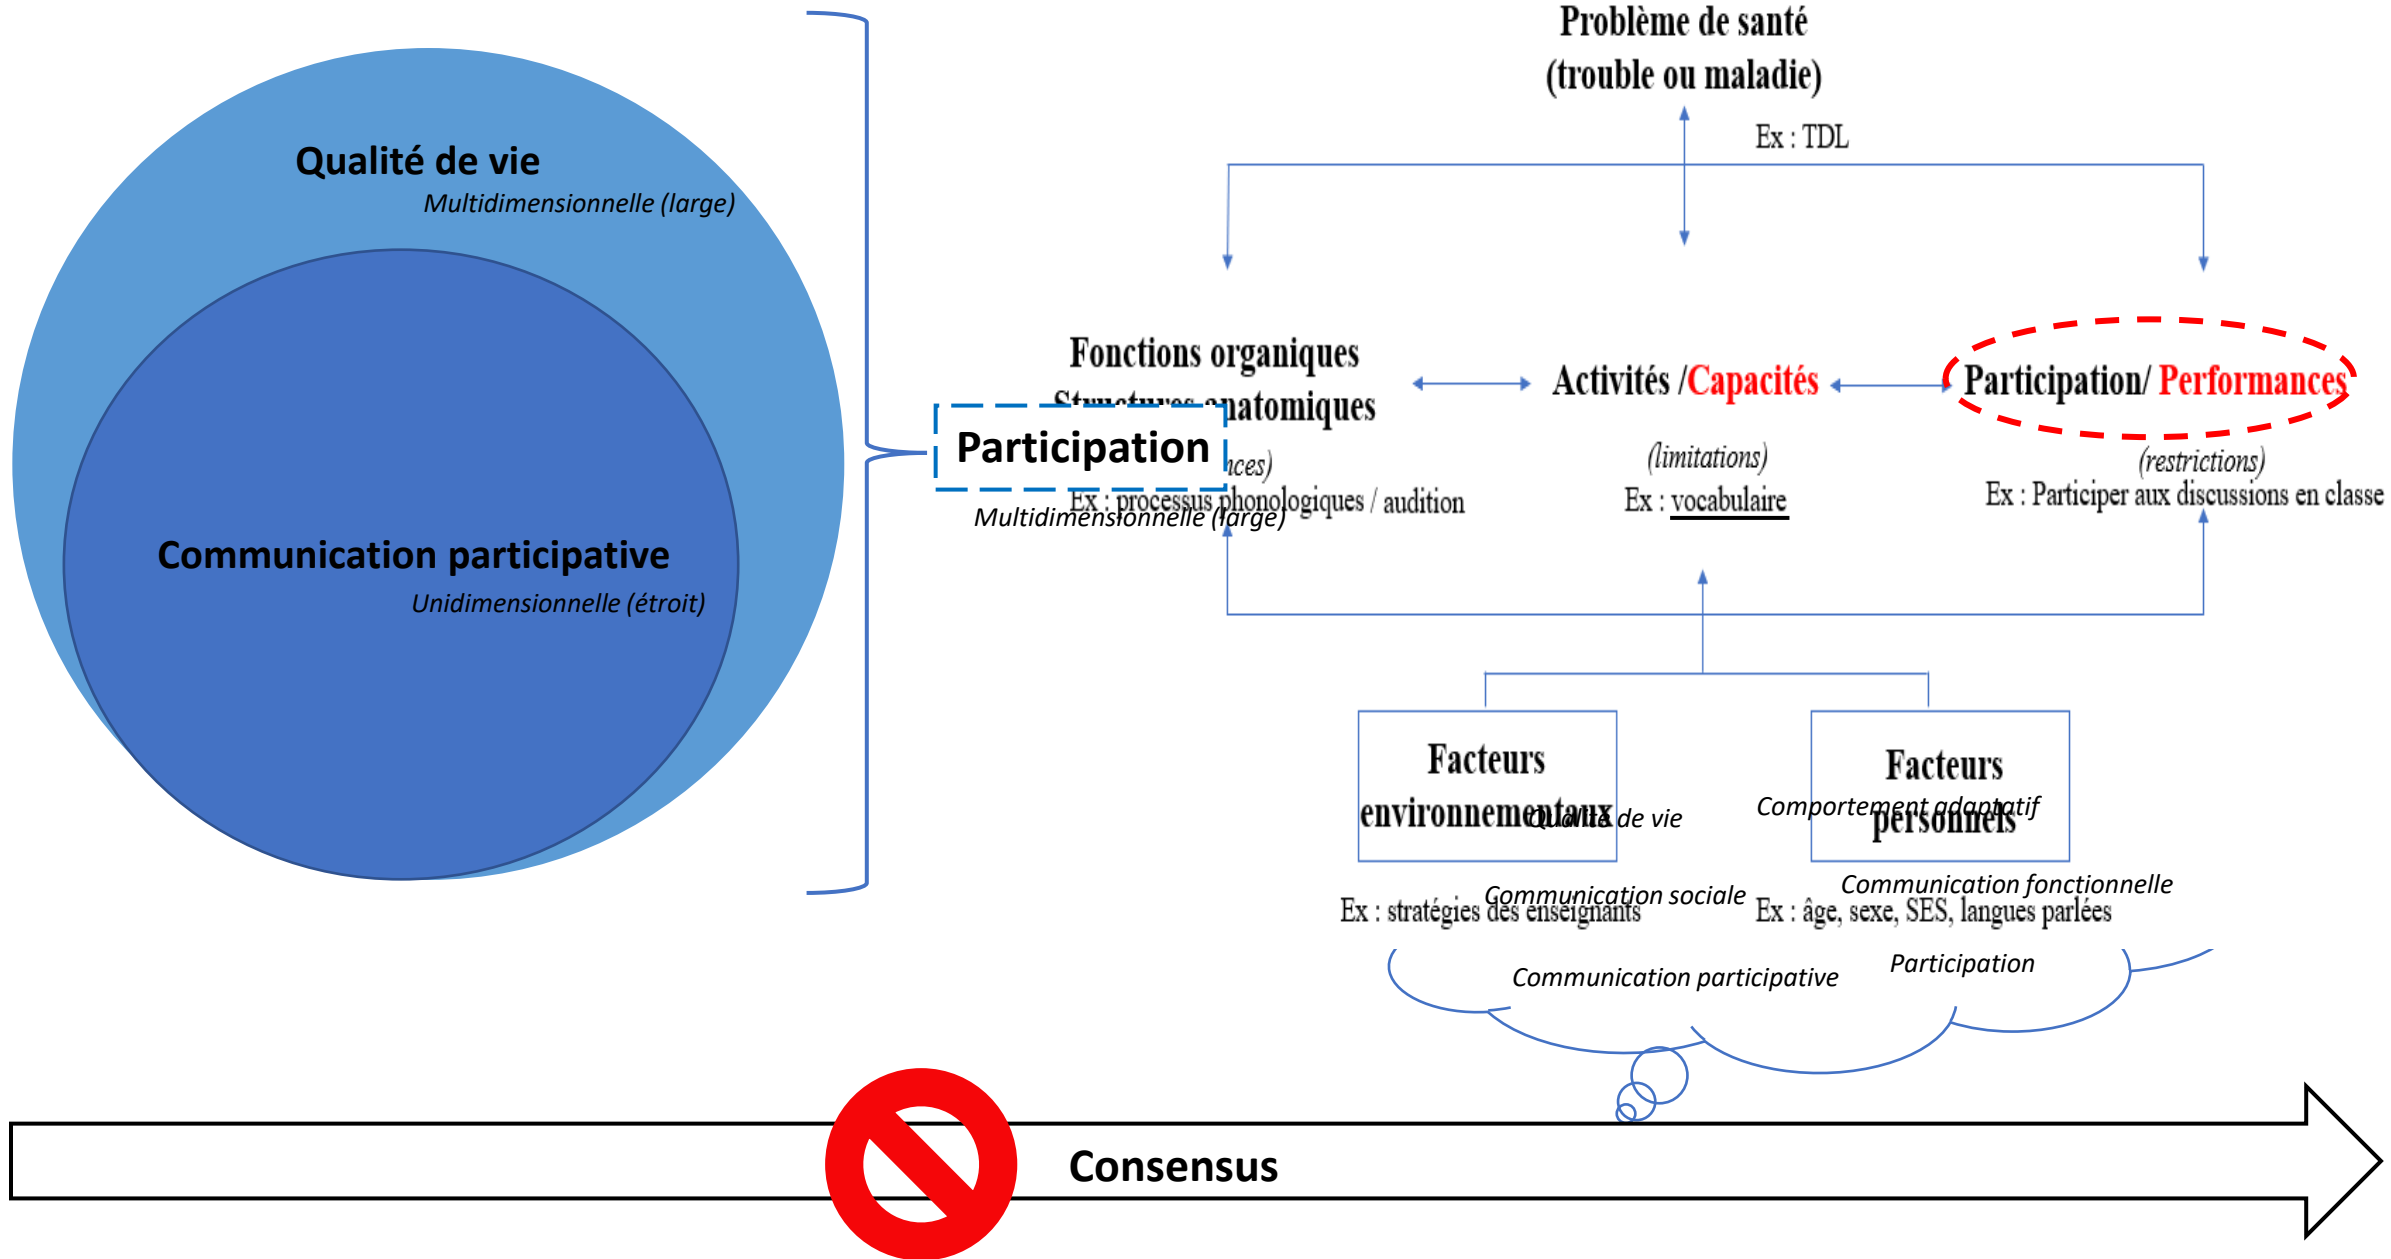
Qualité de vie
Multidimensionnelle (large)

Communication participative
Unidimensionnelle (étroit)

Problème de santé
(trouble ou maladie)
Ex : TDL

Fonctions organiques
Structures anatomiques
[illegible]nces)
Ex : processus phonologiques / audition

Participation
Multidimensionnelle (large)

Activités /Capacités
(limitations)
Ex : vocabulaire

Participation/ Performances
(restrictions)
Ex : Participer aux discussions en classe

Facteurs environnementaux
Qualité de vie
Ex : stratégies des enseignants
Communication sociale

Facteurs personnels
Comportement adaptatif
Communication fonctionnelle
Ex : âge, sexe, SES, langues parlées

Communication participative
Participation

Consensus